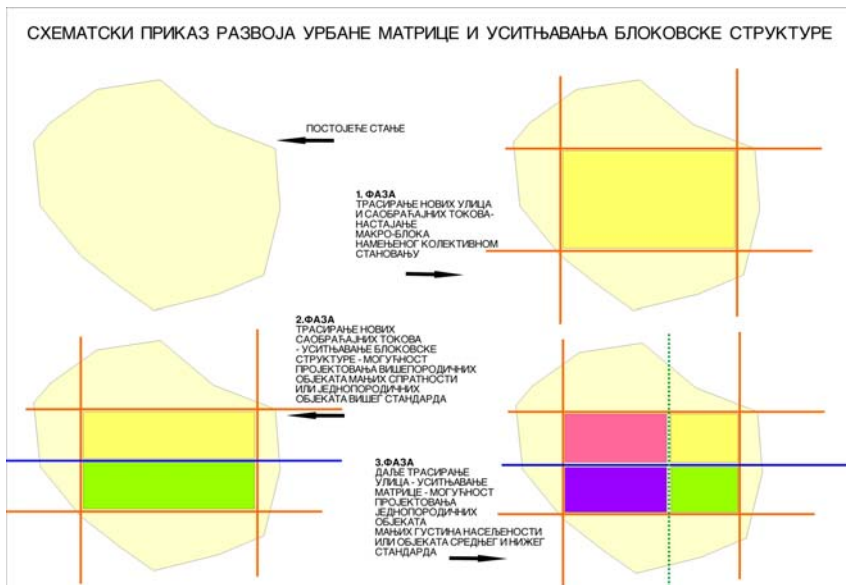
СХЕМАТСКИ ПРИКАЗ РАЗВОЈА УРБАНЕ МАТРИЦЕ И УСИТЊАВАЊА БЛОКОВСКЕ СТРУКТУРЕ

ПОСТОЈЕЋЕ СТАЊЕ

1. ФАЗА
ТРАСИРАЊЕ НОВИХ УЛИЦА И САОБРАЋАЈНИХ ТОКОВА- НАСТАЈАЊЕ МАКРО-БЛОКА НАМЕЊЕНОГ КОЛЕКТИВНОМ СТАНОВАЊУ

2.ФАЗА
ТРАСИРАЊЕ НОВИХ САОБРАЋАЈНИХ ТОКОВА - УСИТЊАВАЊЕ БЛОКОВСКЕ СТРУКТУРЕ - МОГУЋНОСТ ПРОЈЕКТОВАЊА ВИШЕПОРОДИЧНИХ ОБЈЕКАТА МАЊИХ СПРАТНОСТИ ИЛИ ЈЕДНОПОРОДИЧНИХ ОБЈЕКАТА ВИШЕГ СТАНДАРДА

3.ФАЗА
ДАЉЕ ТРАСИРАЊЕ УЛИЦА - УСИТЊАВАЊЕ МАТРИЦЕ - МОГУЋНОСТ ПРОЈЕКТОВАЊА ЈЕДНОПОРОДИЧНИХ ОБЈЕКАТА МАЊИХ ГУСТИНА НАСЕЉЕНОСТИ ИЛИ ОБЈЕКАТА СРЕДЊЕГ И НИЖЕГ СТАНДАРДА